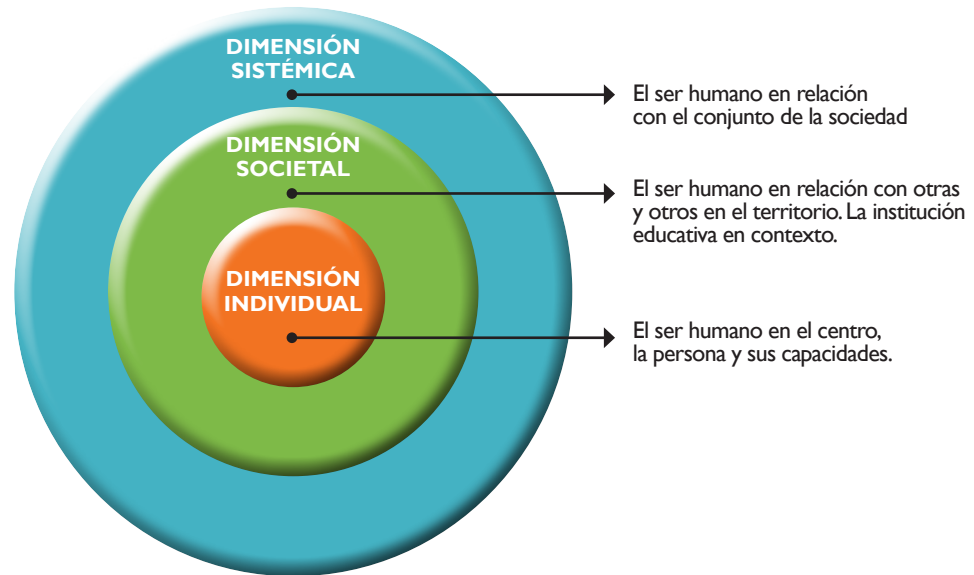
DIMENSIÓN SISTÉMICA

El ser humano en relación con el conjunto de la sociedad

DIMENSIÓN SOCIETAL

El ser humano en relación con otras y otros en el territorio. La institución educativa en contexto.

DIMENSIÓN INDIVIDUAL

El ser humano en el centro, la persona y sus capacidades.